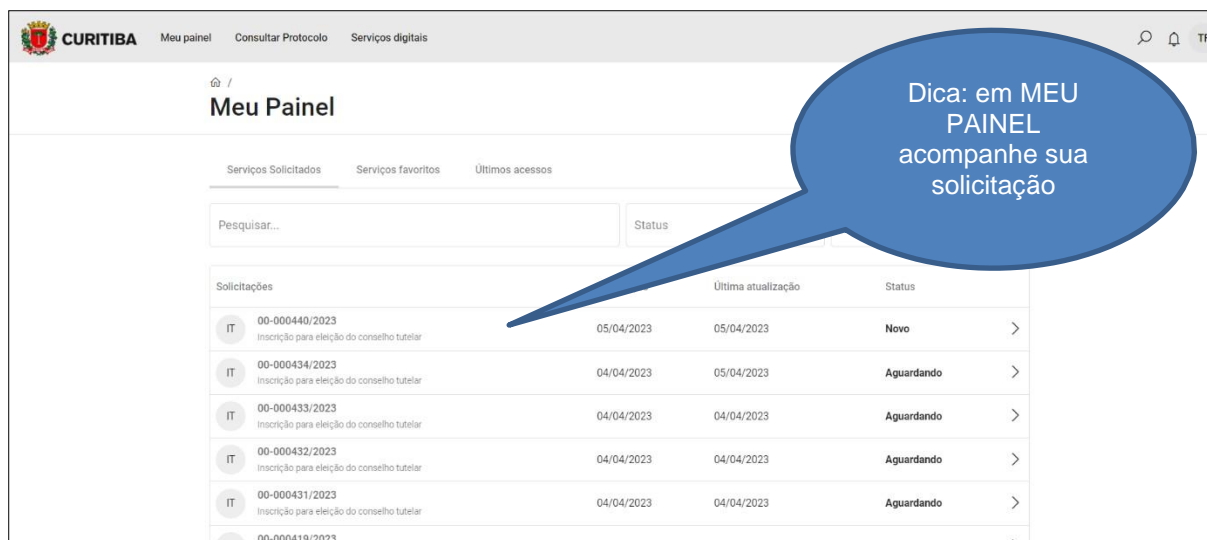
CURITIBA Meu painel Consultar Protocolo Serviços digitais

TI

/
Meu Painel

Dica: em MEU PAINEL acompanhe sua solicitação

Serviços Solicitados Serviços favoritos Últimos acessos

Pesquisar...

Status

| Solicitações | | Última atualização | Status | |
|---|---|---|---|---|
| IT 00-000440/2023 Inscrição para eleição do conselho tutelar | 05/04/2023 | 05/04/2023 | Novo | > |
| IT 00-000434/2023 Inscrição para eleição do conselho tutelar | 04/04/2023 | 05/04/2023 | Aguardando | > |
| IT 00-000433/2023 Inscrição para eleição do conselho tutelar | 04/04/2023 | 04/04/2023 | Aguardando | > |
| IT 00-000432/2023 Inscrição para eleição do conselho tutelar | 04/04/2023 | 04/04/2023 | Aguardando | > |
| IT 00-000431/2023 Inscrição para eleição do conselho tutelar | 04/04/2023 | 04/04/2023 | Aguardando | > |
| 00-000419/2023 | | | | |